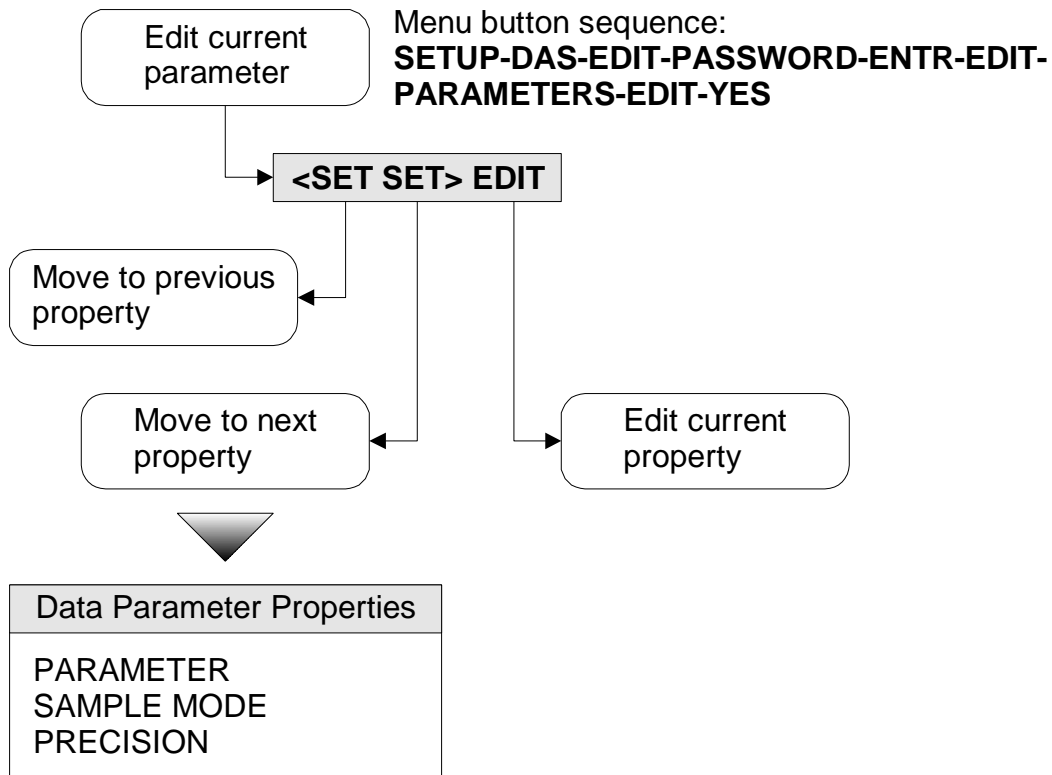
Edit current parameter

Menu button sequence:
**SETUP-DAS-EDIT-PASSWORD-ENTR-EDIT-PARAMETERS-EDIT-YES**

<SET SET> EDIT

Move to previous property

Move to next property

Edit current property

Data Parameter Properties

PARAMETER
SAMPLE MODE
PRECISION